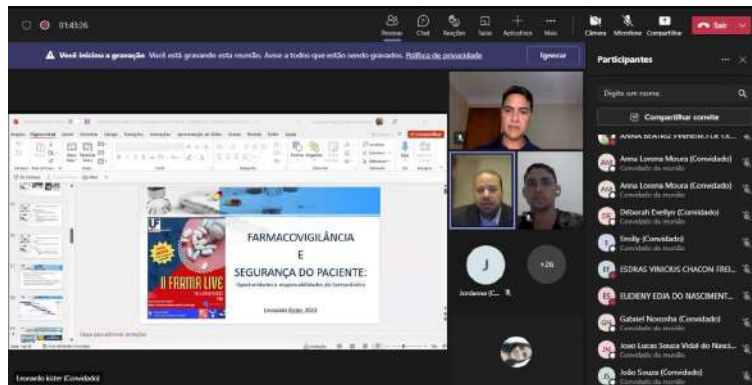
01:43:26

Pessoas Chat Reações Salas Aplicativos Mais Câmera Microfone Compartilhar Sair

Você iniciou a gravação Você está gravando esta reunião. Avise a todos que estão sendo gravados. Política de privacidade Ignorar

Participantes

Digite um nome

Compartilhar convite

ANNA BEATRIZ PINHEIRO DE CA...

Anna Lorena Moura (Convidado)
Convidado da reunião

Anna Lorena Moura (Convidado)
Convidado da reunião

Déborah Evellyn (Convidado)
Convidado da reunião

Emilly (Convidado)
Convidado da reunião

ESDRAS VINICIUS CHACON FREI...

EUDENY EDJA DO NASCIMENT...

Gabriel Noronha (Convidado)
Convidado da reunião

Joao Lucas Souza Vidal do Nasci...
Convidado da reunião

João Souza (Convidado)
Convidado da reunião

II FARMA LIVE

FARMACOVIGILÂNCIA
E
SEGURANÇA DO PACIENTE:
Oportunidades e responsabilidades do farmacêutico

Leonardo Kister, 2022

Toque para adicionar anotações

J
Jordanna (C...
+26

Leonardo kister (Convidado)